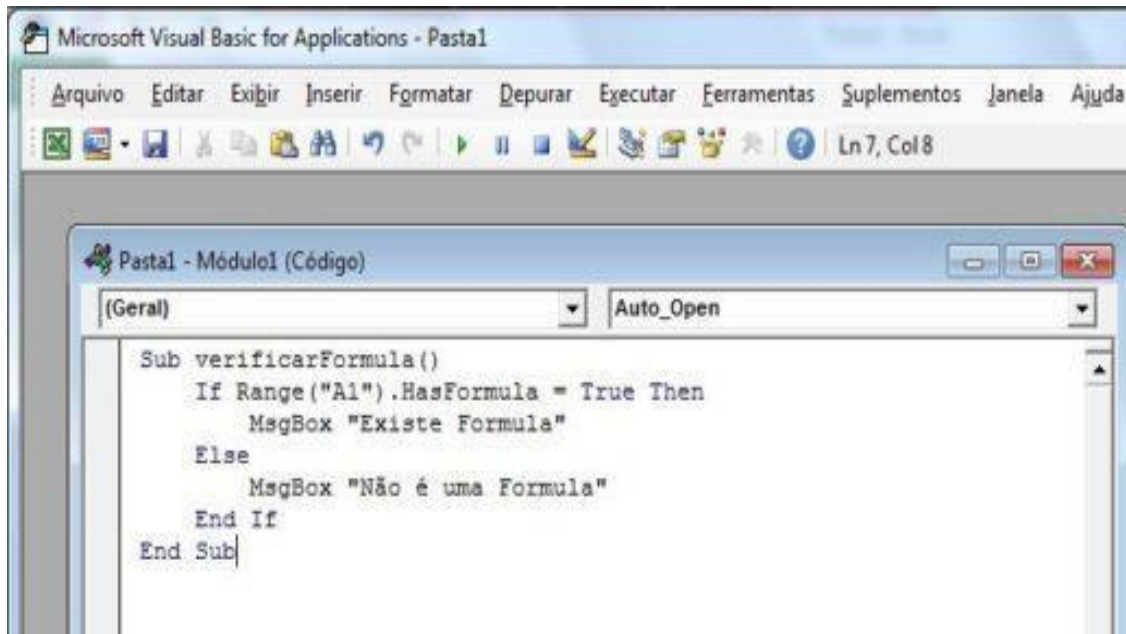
Microsoft Visual Basic for Applications - Pasta1

Arquivo Editar Exibir Inserir Formatar Depurar Executar Ferramentas Suplementos Janela Ajuda

Ln 7, Col 8

Pasta1 - Módulo1 (Código)

(Geral)

Auto_Open

Sub verificarFormula()
    If Range("A1").HasFormula = True Then
        MsgBox "Existe Formula"
    Else
        MsgBox "Não é uma Formula"
    End If
End Sub